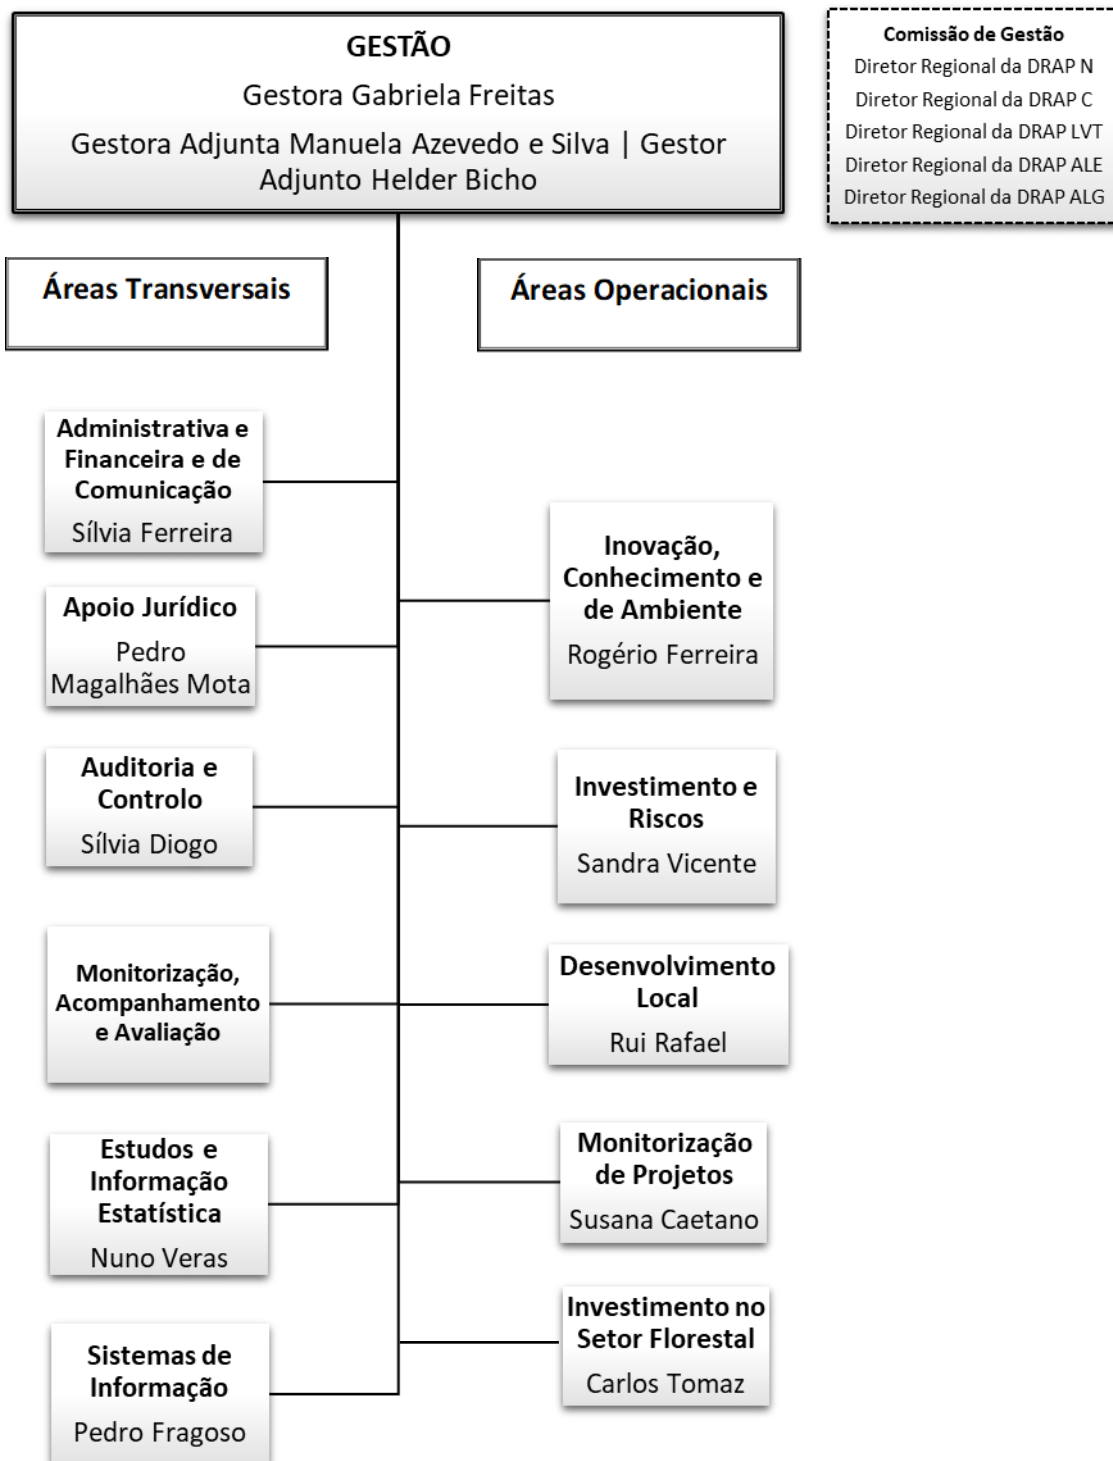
GESTÃO

Gestora Gabriela Freitas

Gestora Adjunta Manuela Azevedo e Silva | Gestor Adjunto Helder Bicho

Comissão de Gestão
Diretor Regional da DRAP N
Diretor Regional da DRAP C
Diretor Regional da DRAP LVT
Diretor Regional da DRAP ALE
Diretor Regional da DRAP ALG

Áreas Transversais

Administrativa e Financeira e de Comunicação
Sílvia Ferreira

Apoio Jurídico
Pedro Magalhães Mota

Auditoria e Controlo
Sílvia Diogo

Monitorização, Acompanhamento e Avaliação

Estudos e Informação Estatística
Nuno Veras

Sistemas de Informação
Pedro Fragoso

Áreas Operacionais

Inovação, Conhecimento e de Ambiente
Rogério Ferreira

Investimento e Riscos
Sandra Vicente

Desenvolvimento Local
Rui Rafael

Monitorização de Projetos
Susana Caetano

Investimento no Setor Florestal
Carlos Tomaz